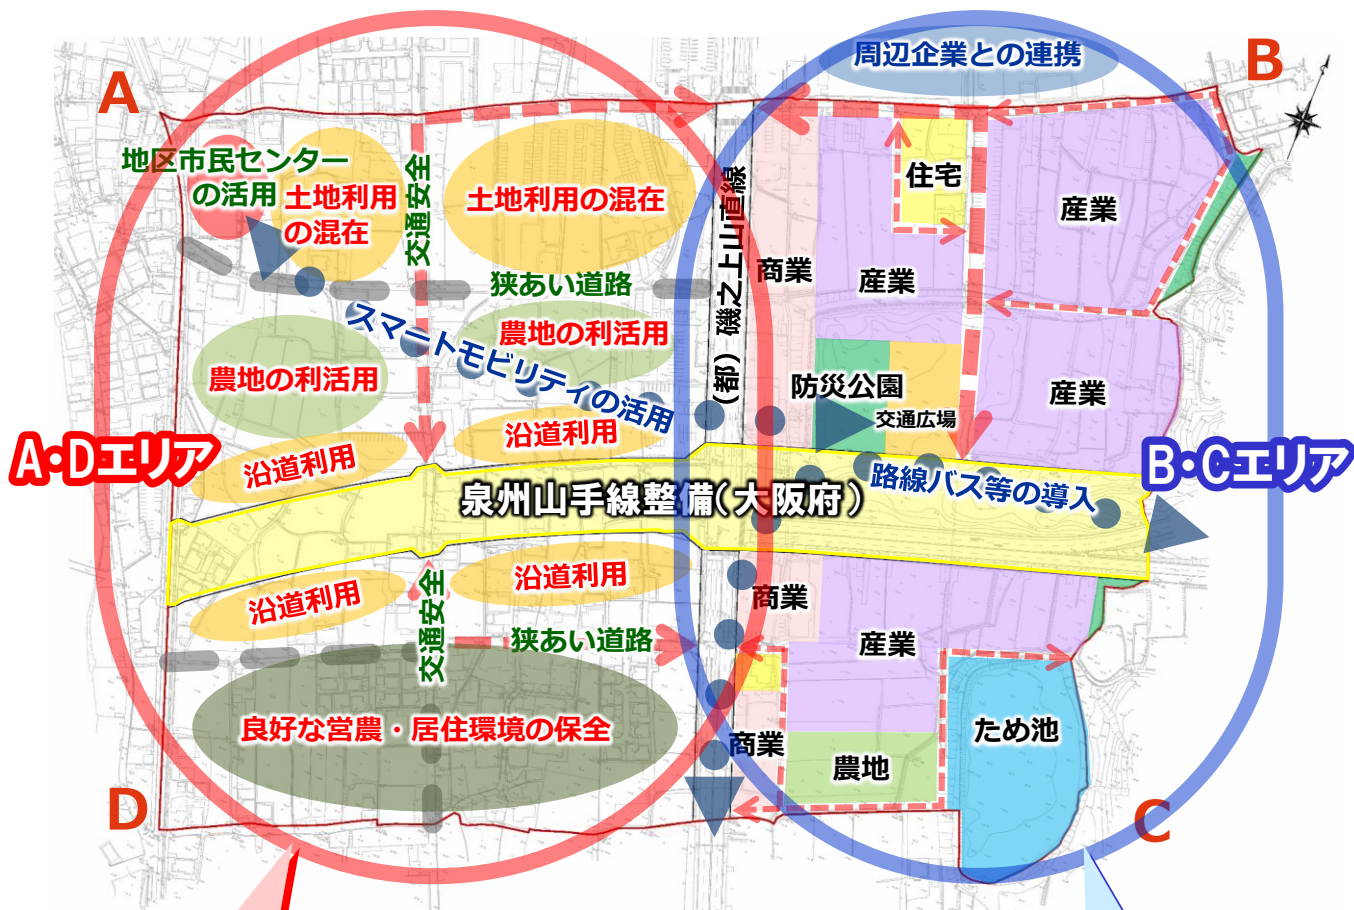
A

B

周辺企業との連携

地区市民センターの活用

土地利用の混在

交通安全

土地利用の混在

（都）磯之上山直線

住宅

産業

商業

産業

狭あい道路

スマートモビリティの活用

農地の利活用

農地の利活用

防災公園

交通広場

産業

沿道利用

A・Dエリア

沿道利用

泉州山手線整備（大阪府）

路線バス等の導入

B・Cエリア

沿道利用

沿道利用

商業

交通安全

狭あい道路

産業

良好な営農・居住環境の保全

ため池

商業

農地

D

C